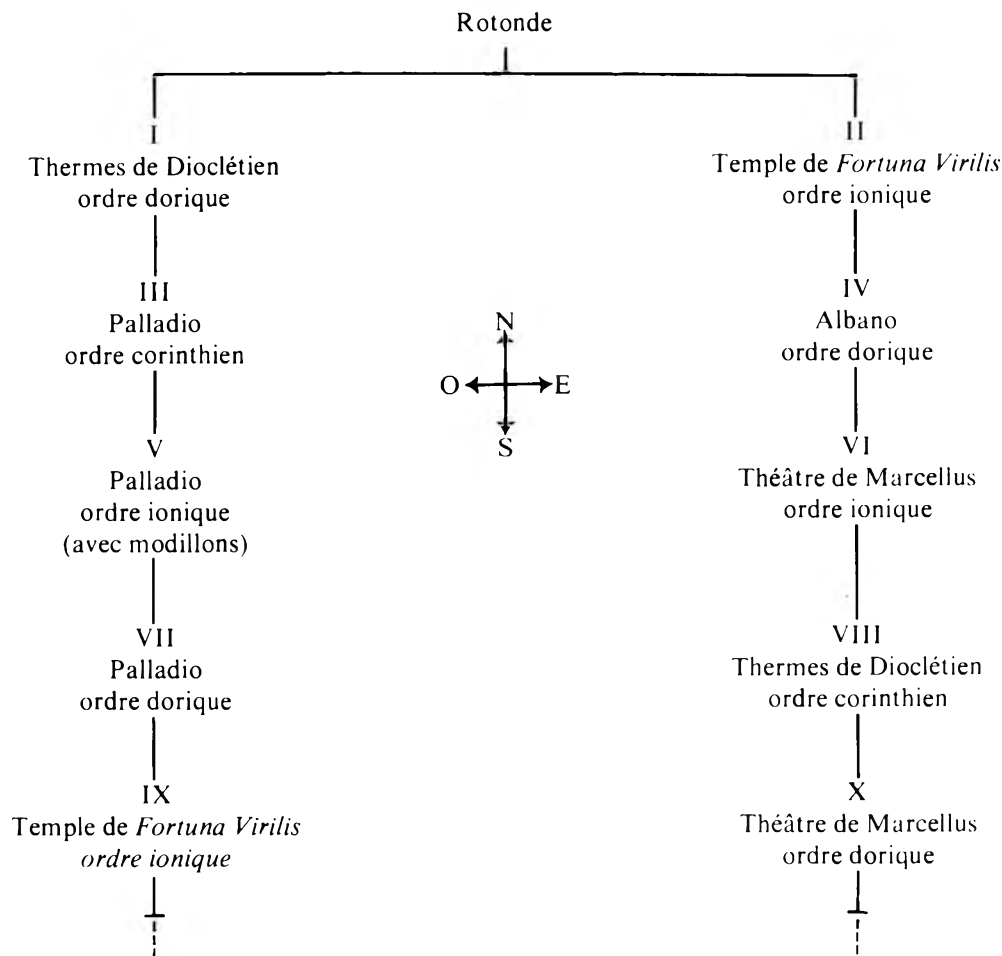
Rotonde

I
Thermes de Dioclétien
ordre dorique

III
Palladio
ordre corinthien

V
Palladio
ordre ionique
(avec modillons)

VII
Palladio
ordre dorique

IX
Temple de *Fortuna Virilis*
*ordre ionique*

N
O E
S

II
Temple de *Fortuna Virilis*
ordre ionique

IV
Albano
ordre dorique

VI
Théâtre de Marcellus
ordre ionique

VIII
Thermes de Dioclétien
ordre corinthien

X
Théâtre de Marcellus
ordre dorique